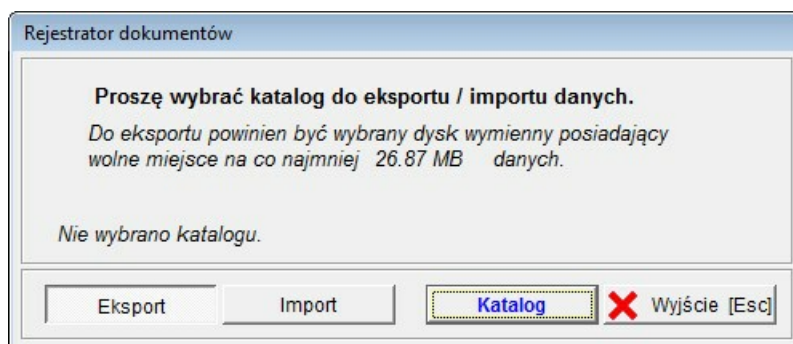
Rejestrator dokumentów

Proszę wybrać katalog do eksportu / importu danych.

Do eksportu powinien być wybrany dysk wymienny posiadający wolne miejsce na co najmniej 26.87 MB danych.

Nie wybrano katalogu.

Eksport
Import
Katalog
Wyjście [Esc]